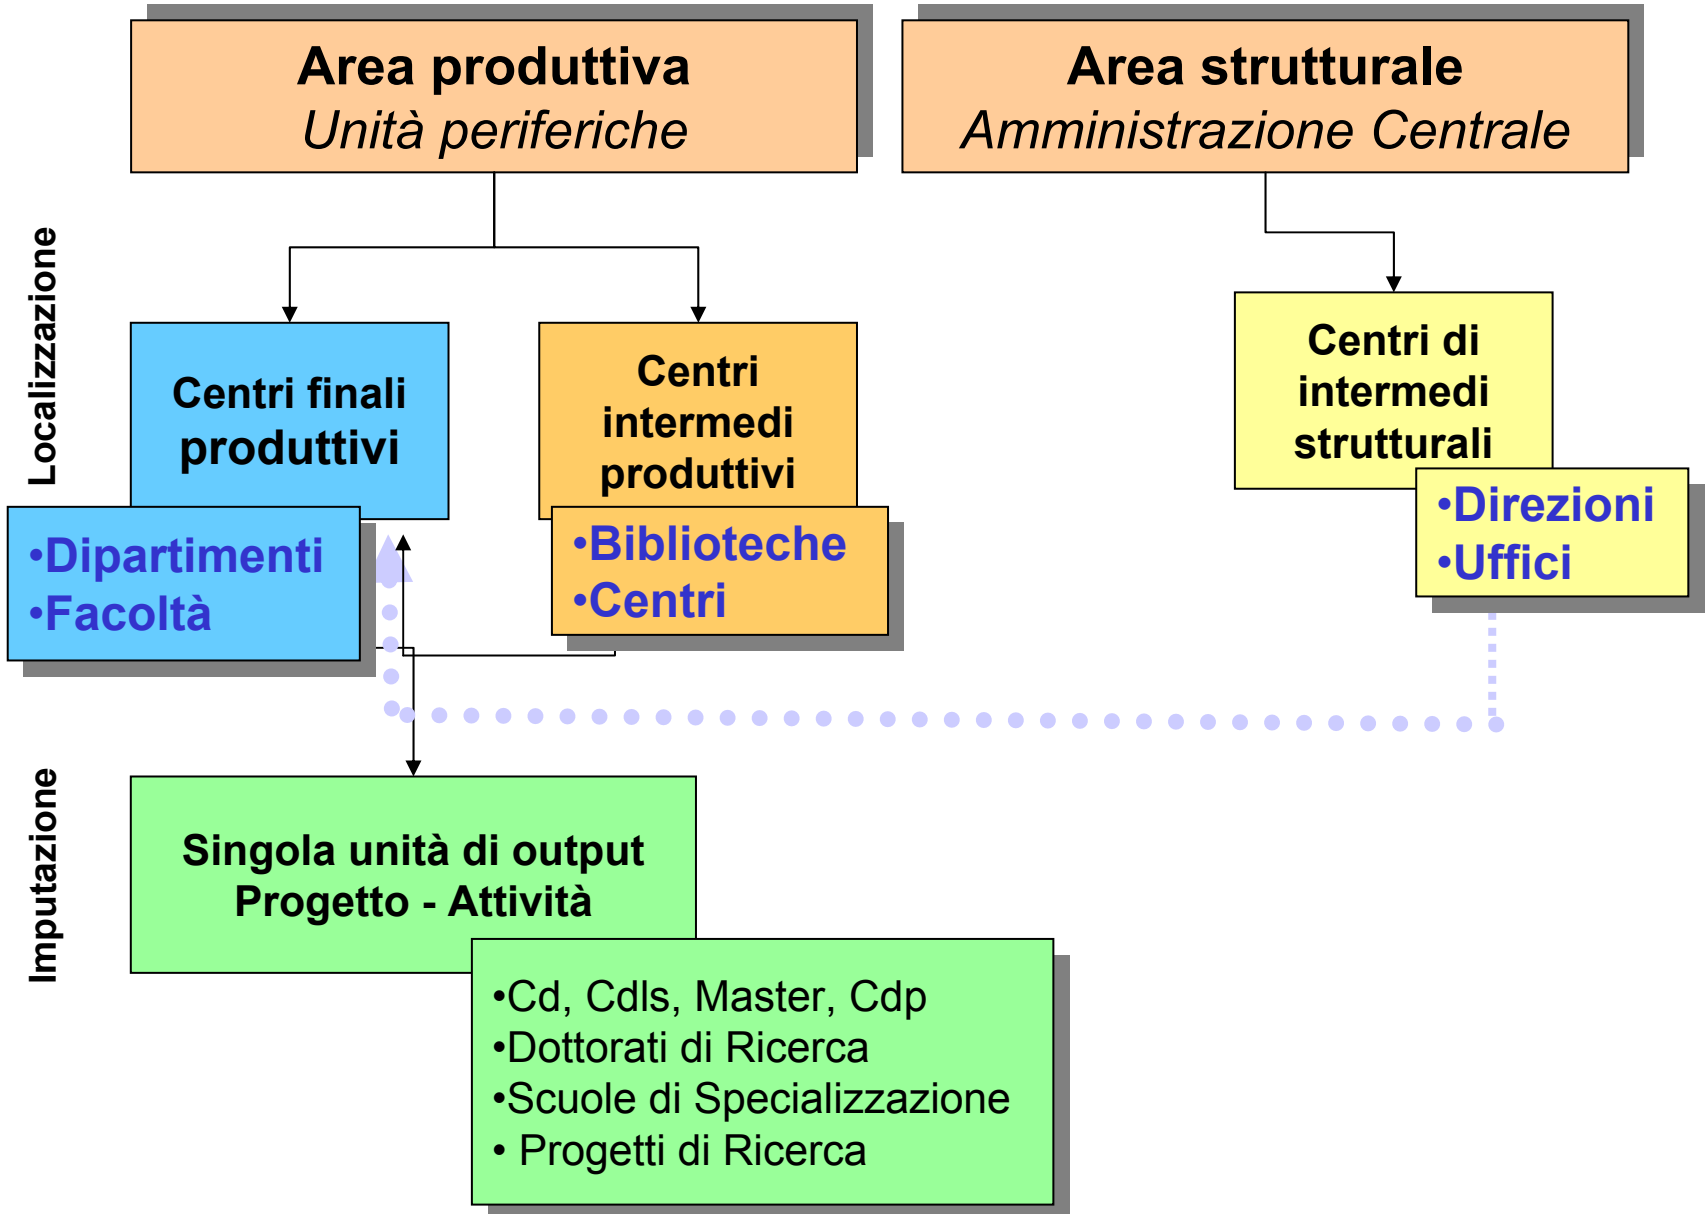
Area produttiva
Unità periferiche

Area strutturale
Amministrazione Centrale

Localizzazione

Centri finali produttivi

•Dipartimenti
•Facoltà

Centri intermedi produttivi

•Biblioteche
•Centri

Centri di intermedi strutturali

•Direzioni
•Uffici

Imputazione

Singola unità di output
Progetto - Attività

•Cd, Cdls, Master, Cdp
•Dottorati di Ricerca
•Scuole di Specializzazione
• Progetti di Ricerca